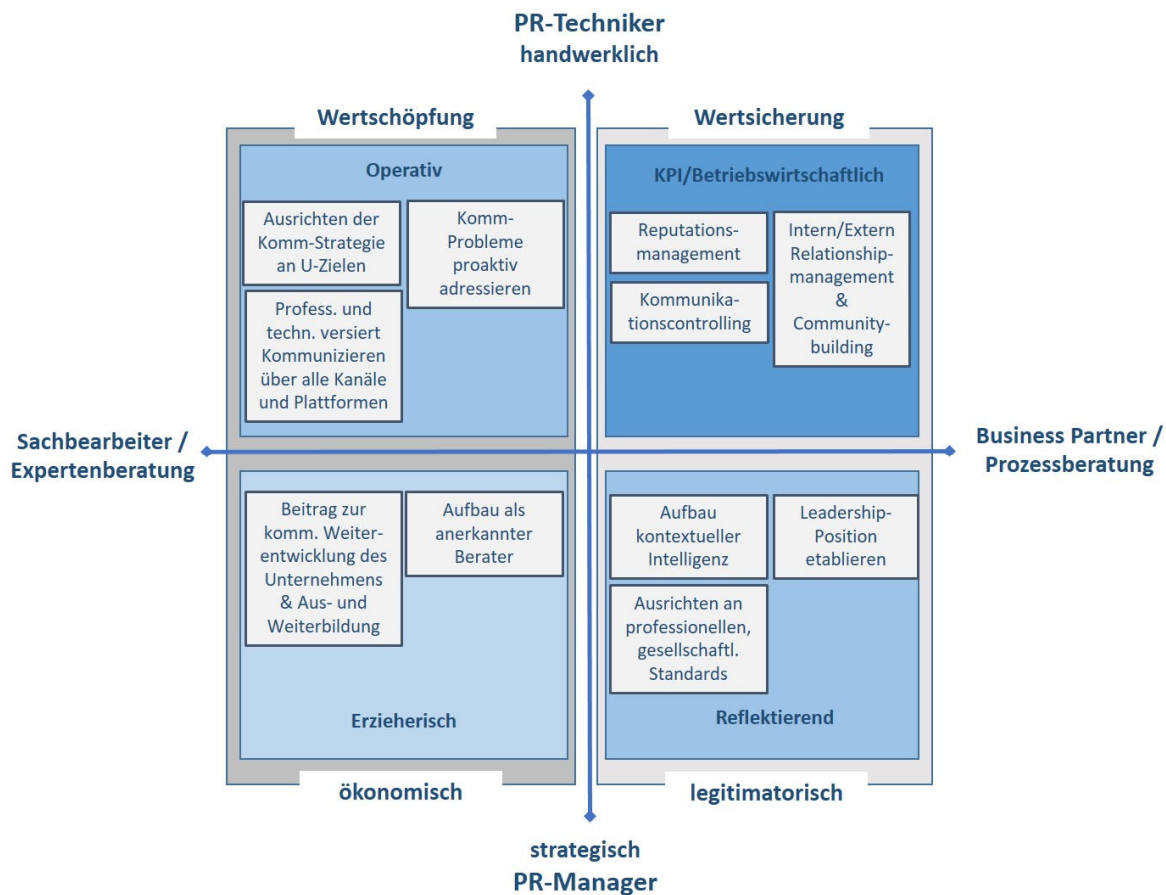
PR-Techniker
handwerklich

Wertschöpfung

Operativ

Ausrichten der Komm-Strategie an U-Zielen

Komm-Probleme proaktiv adressieren

Profess. und techn. versiert Kommunizieren über alle Kanäle und Plattformen

Wertsicherung

KPI/Betriebswirtschaftlich

Reputationsmanagement

Intern/Extern Relationshipmanagement & Communitybuilding

Kommunikationscontrolling

Sachbearbeiter / Expertenberatung

Business Partner / Prozessberatung

Beitrag zur komm. Weiterentwicklung des Unternehmens & Aus- und Weiterbildung

Aufbau als anerkannter Berater

Erzieherisch

Aufbau kontextueller Intelligenz

Leadership-Position etablieren

Ausrichten an professionellen, gesellschaftl. Standards

Reflektierend

ökonomisch

legitimatorisch

strategisch
PR-Manager